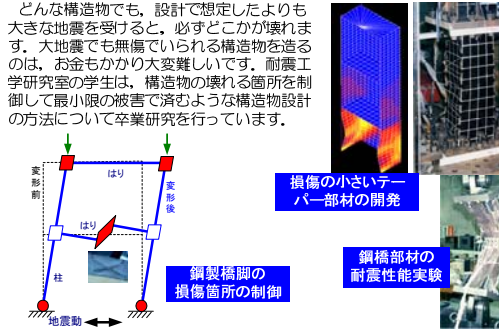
どんな構造物でも，設計で想定したよりも大きな地震を受けると，必ずどこかが壊れます．大地震でも無傷でいられる構造物を造るのは，お金もかかり大変難しいです．耐震工学研究室の学生は，構造物の壊れる箇所を制御して最小限の被害で済むような構造物設計の方法について卒業研究を行っています．

変形前

はり

変形後

はり

柱

地震動

鋼製橋脚の損傷箇所の制御

損傷の小さいテーパー部材の開発

鋼橋部材の耐震性能実験